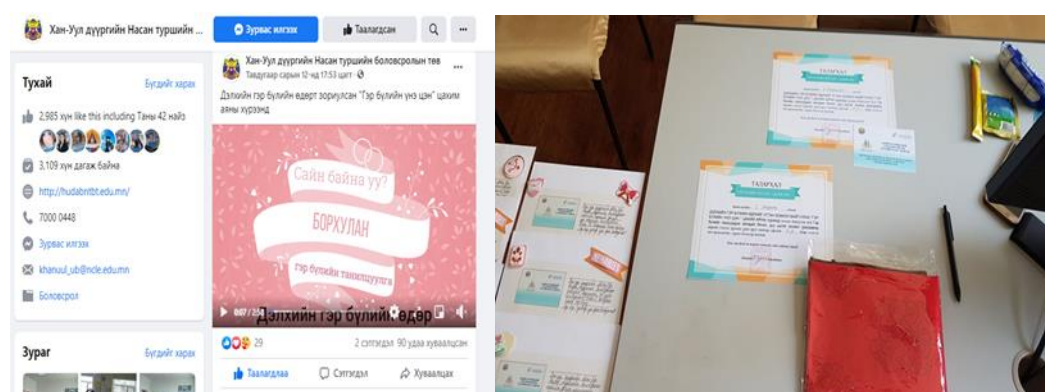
Хан-Уул дүүргийн Насан туршийн ...

Зурвас илгээх

Таалагдсан

Тухай

Бүгдийг харах

2,985 хүн like this including Таны 42 найз

3,109 хүн дагаж байна

http://hudabntbt.edu.mn/

7000 0448

Зурвас илгээх

khanuul_ub@ncle.edu.mn

Боловсрол

Зураг

Бүгдийг харах

Хан-Уул дүүргийн Насан туршийн боловсролын төв

Тавдугаар сарын 12-нд 17:53 цаг

Дэлхийн гэр бүлийн өдөрт зориулсан "Гэр бүлийн үнэ цэнэ" цахим аяны хүрээнд

Сайн байна уу?

БОРХУЛАН

гэр бүлийн танилцуулга

Дэлхийн гэр бүлийн өдөр

29

2 сэтгэгдэл 90 удаа хуваалцсан

Таалагдлаа

Сэтгэгдэл

Хуваалцах

ТАЛАРХАЛ

ТАЛАРХАЛ